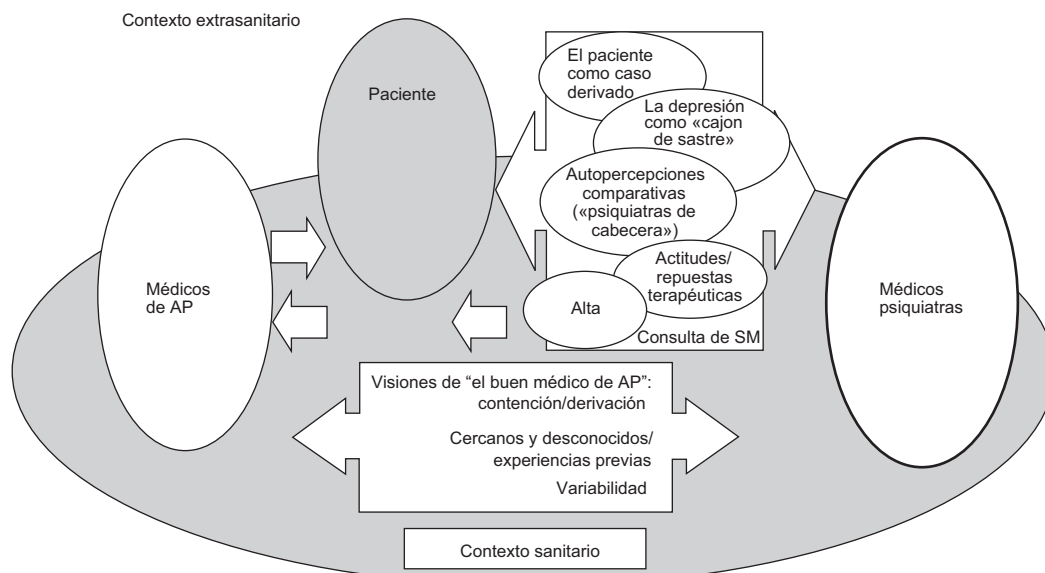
Contexto extrasanitario

Paciente

El paciente como caso derivado

La depresión como «cajon de sastre»

Autopercepciones comparativas («psiquiatras de cabecera»)

Actitudes/ repuestas terapéuticas

Alta

Consulta de SM

Médicos de AP

Médicos psiquiatras

Visiones de “el buen médico de AP”: contención/derivación

Cercanos y desconocidos/ experiencias previas

Variabilidad

Contexto sanitario